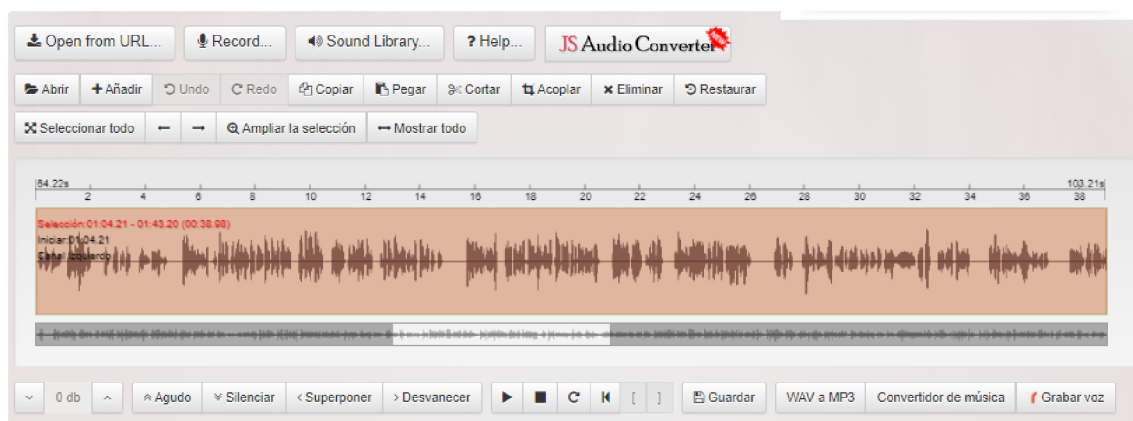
Open from URL... Record... Sound Library... ? Help... JS Audio Converter

Abrir + Añadir Undo Redo Copiar Pegar Cortar Acoplar Eliminar Restaurar

Seleccionar todo ← → Ampliar la selección ↔ Mostrar todo

64.22s 2 4 6 8 10 12 14 16 18 20 22 24 26 28 30 32 34 36 38 103.21s

Selección:01:04.21 - 01:43.20 (00:38.98)
Iniciar:01:04.21
Canal:Izquierdo

0 db Agudo Silenciar < Superponer > Desvanecer [ ] Guardar WAV a MP3 Convertidor de música Grabar voz